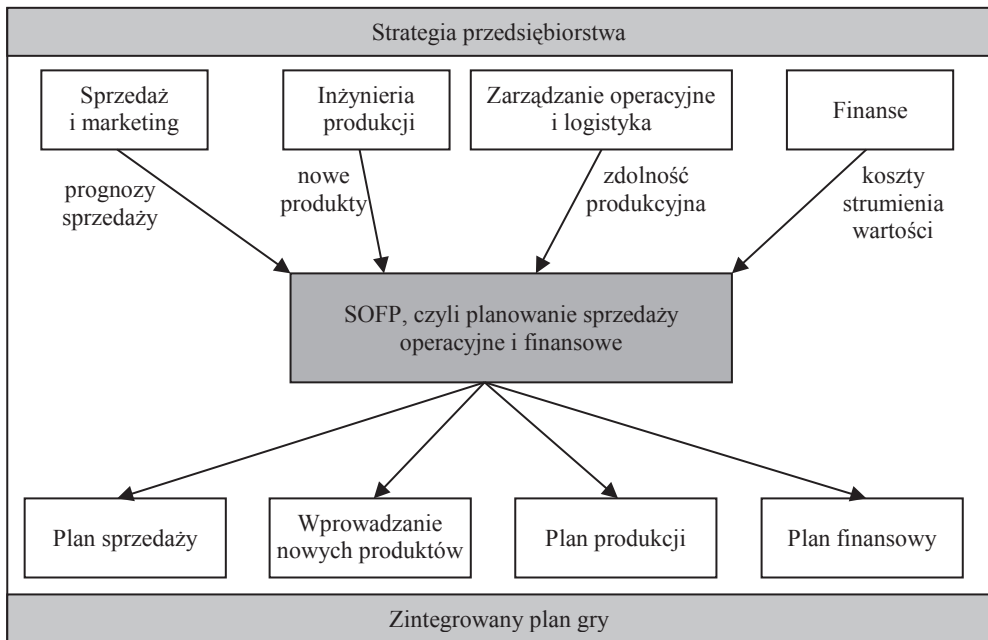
Strategia przedsiębiorstwa

Sprzedaż i marketing

Inżynieria produkcji

Zarządzanie operacyjne i logistyka

Finanse

prognozy sprzedaży

nowe produkty

zdolność produkcyjna

koszty strumienia wartości

SOFP, czyli planowanie sprzedaży operacyjne i finansowe

Plan sprzedaży

Wprowadzanie nowych produktów

Plan produkcji

Plan finansowy

Zintegrowany plan gry